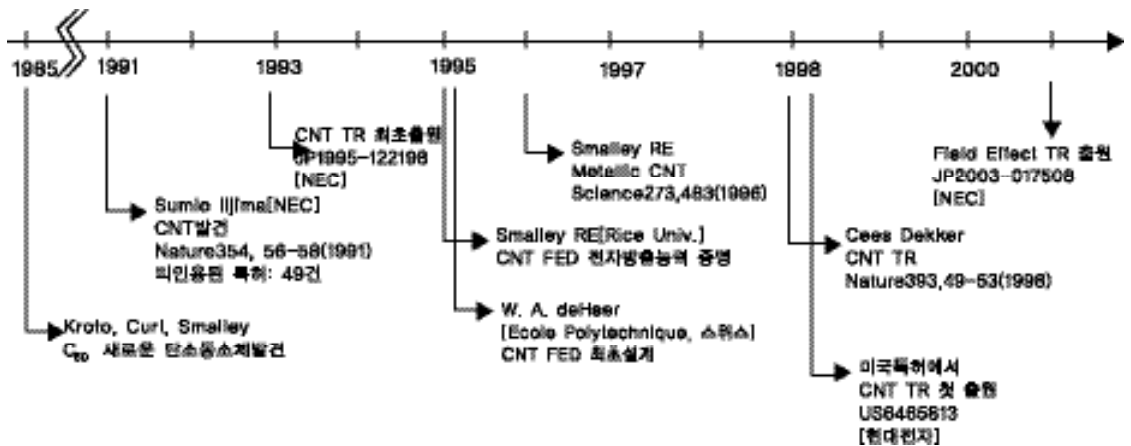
1985 1991 1993 1995 1997 1998 2000

CNT TR 최초출원
JP1995-122198
[NEC]

Smalley RE
Metallic CNT
Science273,483(1996)

Field Effect TR 출원
JP2003-017508
[NEC]

Sumio Iijima[NEC]
CNT발견
Nature354, 56-58(1991)
피인용된 특허: 49건

Smalley RE[Rice Univ.]
CNT FED 전자방출능력 증명

Cees Dekker
CNT TR
Nature393,49-53(1998)

W. A. deHeer
[Ecole Polytechnique, 스위스]
CNT FED 최초설계

Kroto, Curl, Smalley
$C_{60}$ 새로운 탄소동소체발견

미국특허에서
CNT TR 첫 출원
US6465813
[현대전자]